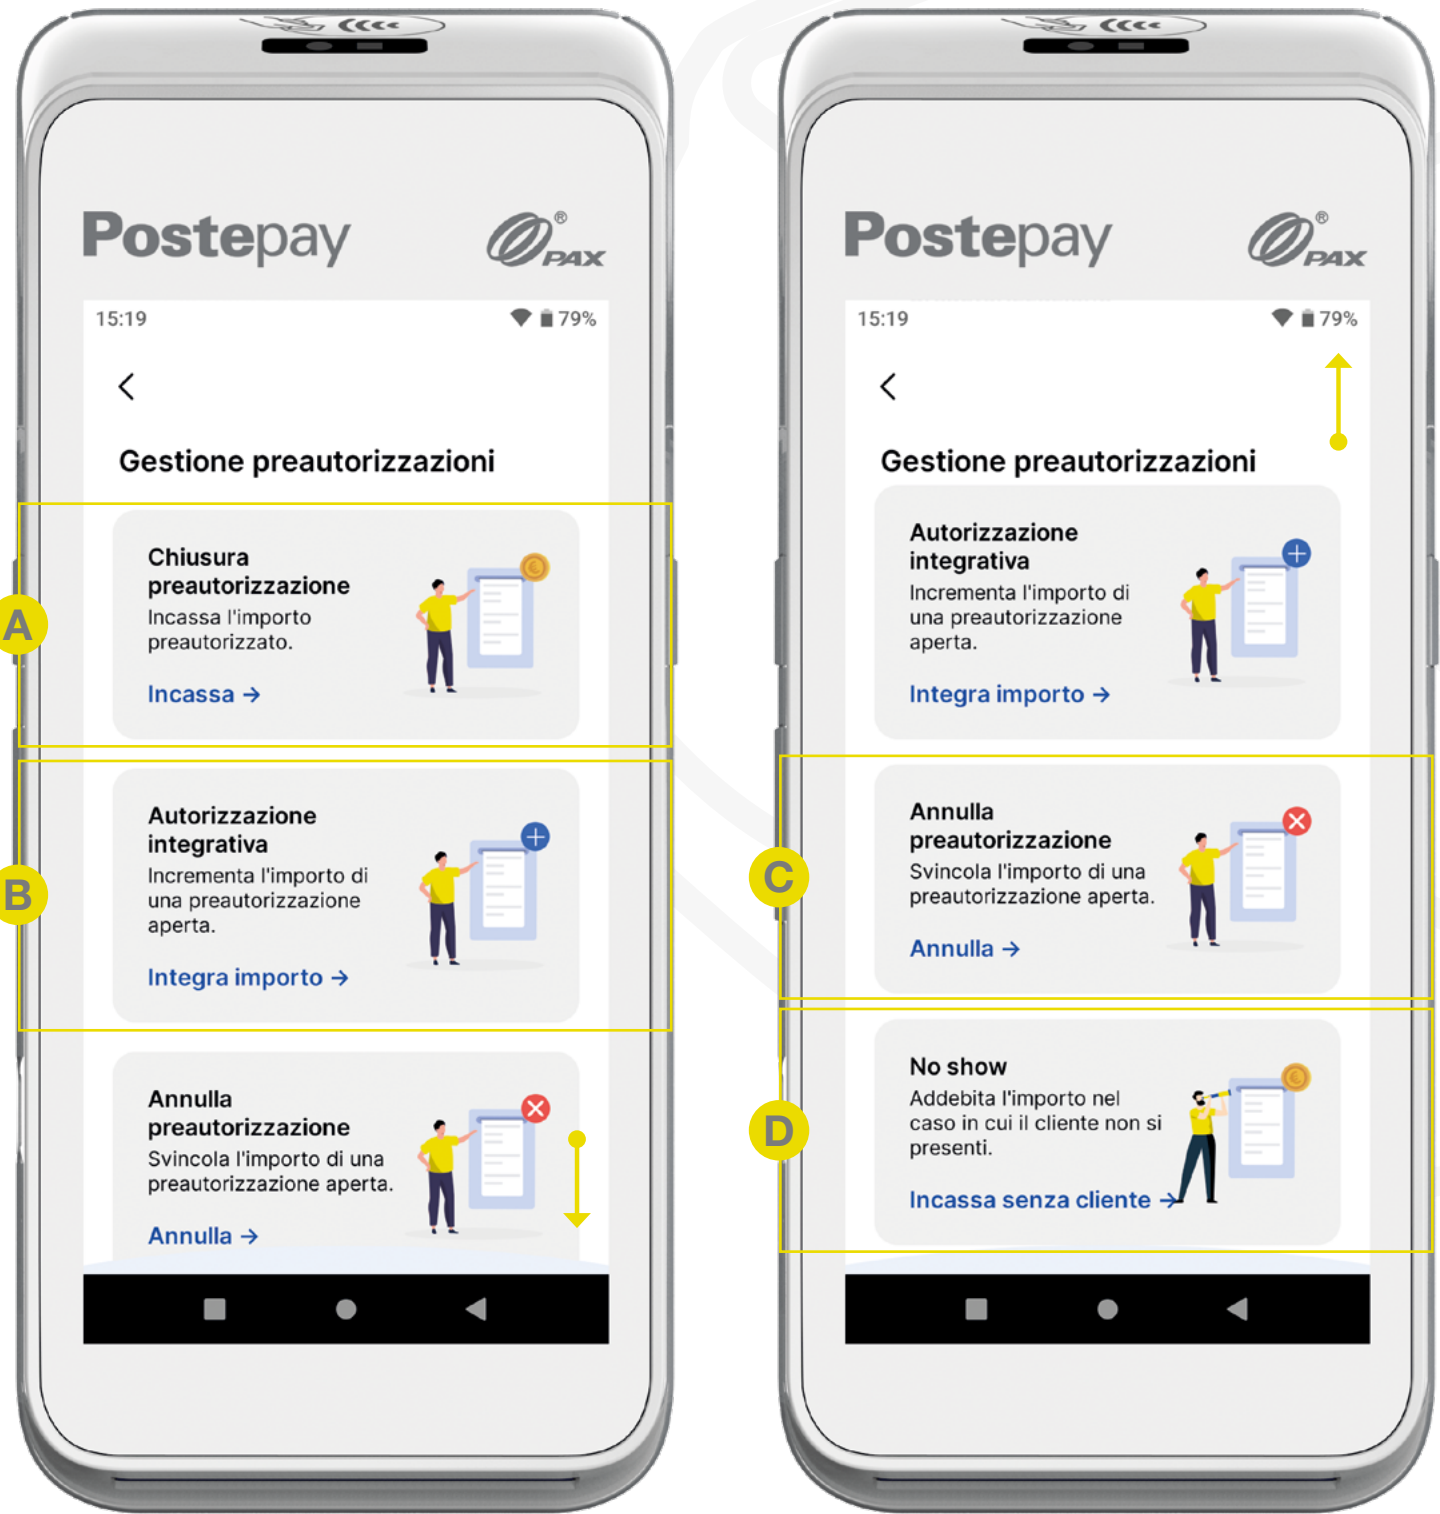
Postepay PAX

15:19 79%

Gestione preautorizzazioni

A

Chiusura preautorizzazione
Incassa l'importo preautorizzato.
Incassa →

B

Autorizzazione integrativa
Incrementa l'importo di una preautorizzazione aperta.
Integra importo →

Annulla preautorizzazione
Svincola l'importo di una preautorizzazione aperta.
Annulla →

Postepay PAX

15:19 79%

Gestione preautorizzazioni

Autorizzazione integrativa
Incrementa l'importo di una preautorizzazione aperta.
Integra importo →

C

Annulla preautorizzazione
Svincola l'importo di una preautorizzazione aperta.
Annulla →

D

No show
Addebita l'importo nel caso in cui il cliente non si presenti.
Incassa senza cliente →